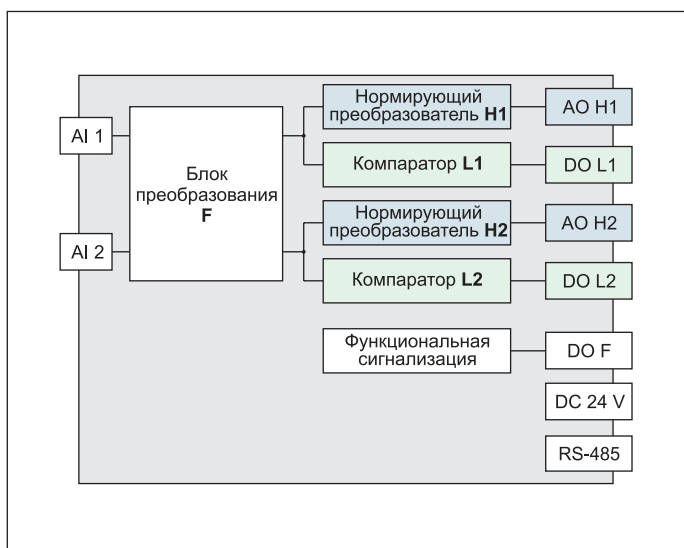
AI 1

AI 2

Блок преобразования **F**

Нормирующий преобразователь **H1**

Компаратор **L1**

Нормирующий преобразователь **H2**

Компаратор **L2**

Функциональная сигнализация

AO H1

DO L1

AO H2

DO L2

DO F

DC 24 V

RS-485